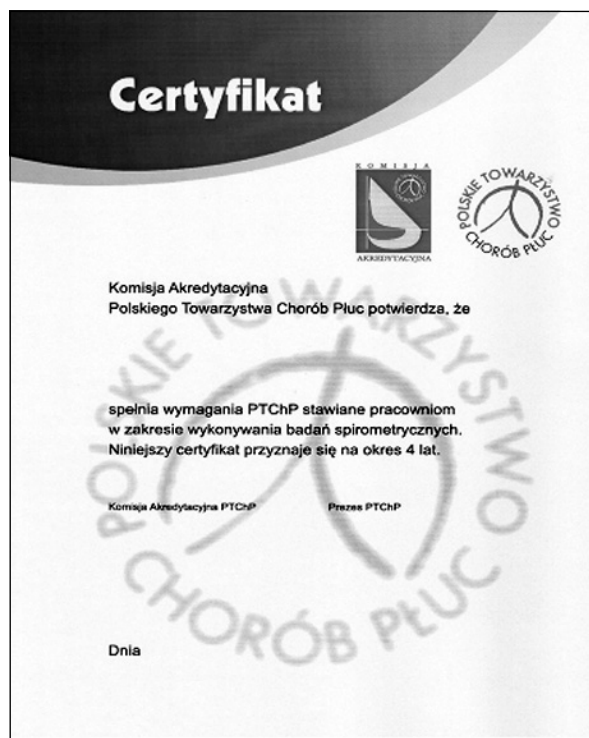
Certyfikat

KOMISJA
AKREDYTACYJNA

POLSKIE TOWARZYSTWO CHORÓB PŁUC

Komisja Akredytacyjna
Polskiego Towarzystwa Chorób Płuc potwierdza, że

POLSKIE TOWARZYSTWO CHORÓB PŁUC

spełnia wymagania PTChP stawiane pracowniom w zakresie wykonywania badań spirometrycznych. Niniejszy certyfikat przyznaje się na okres 4 lat.

Komisja Akredytacyjna PTChP

Prezes PTChP

Dnia